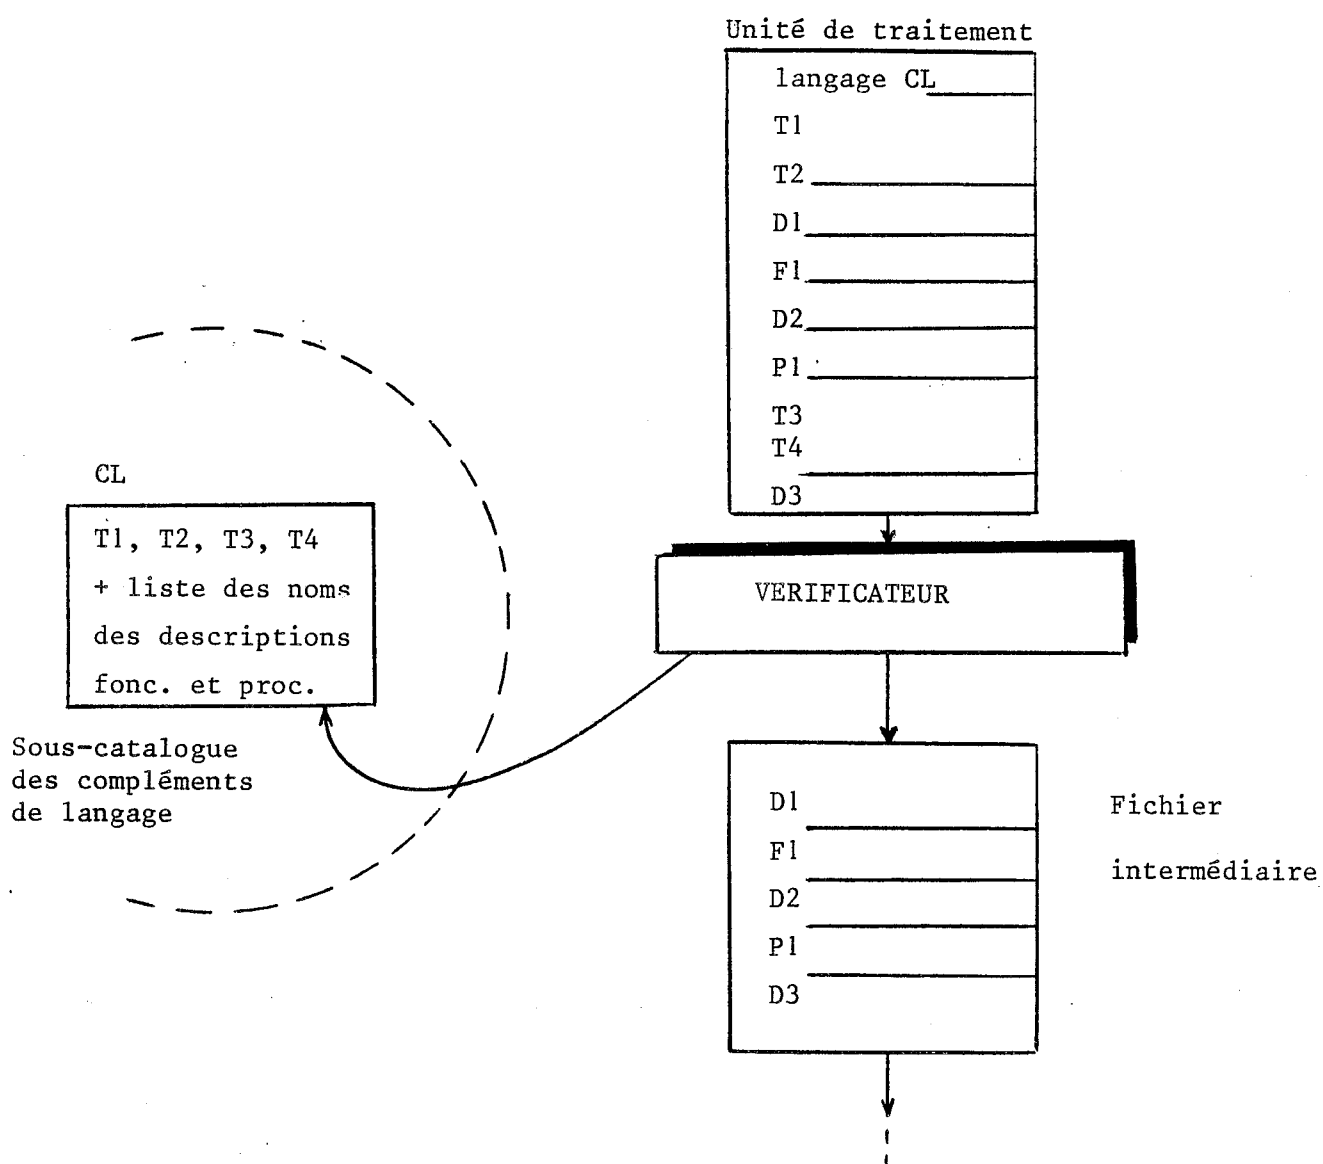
Unité de traitement

langage CL
T1
T2
D1
F1
D2
P1
T3
T4
D3

CL

T1, T2, T3, T4
+ liste des noms
des descriptions
fonc. et proc.

Sous-catalogue
des compléments
de langage

VERIFICATEUR

D1
F1
D2
P1
D3

Fichier
intermédiaire